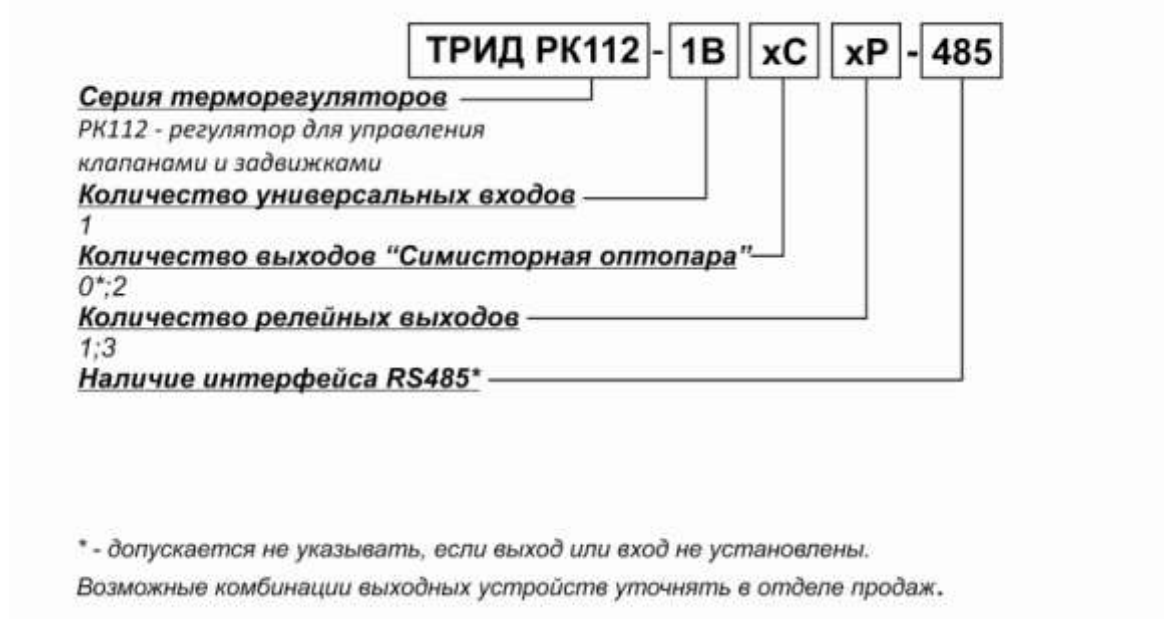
ТРИД РК112 - 1В xC xP - 485

Серия терморегуляторов
РК112 - регулятор для управления клапанами и задвижками
Количество универсальных входов
1
Количество выходов "Симисторная оптопара"
0*;2
Количество релейных выходов
1;3
Наличие интерфейса RS485*

* - допускается не указывать, если выход или вход не установлены.
Возможные комбинации выходных устройств уточнять в отделе продаж.